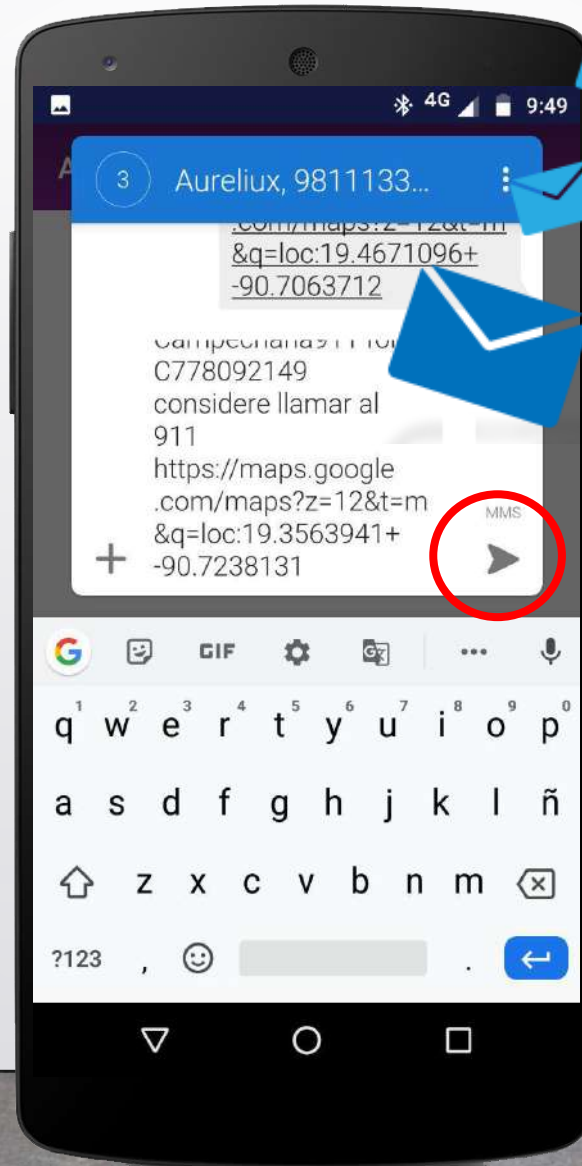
4G 9:49

3 Aureliux, 9811133...

.com/maps?z=12&t=m
&q=loc:19.4671096+
-90.7063712

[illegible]
C778092149
considere llamar al
911
https://maps.google
.com/maps?z=12&t=m
&q=loc:19.3563941+
-90.7238131

MMS

GIF

q w e r t y u i o p
1 2 3 4 5 6 7 8 9 0
a s d f g h j k l ñ
z x c v b n m
?123 , .